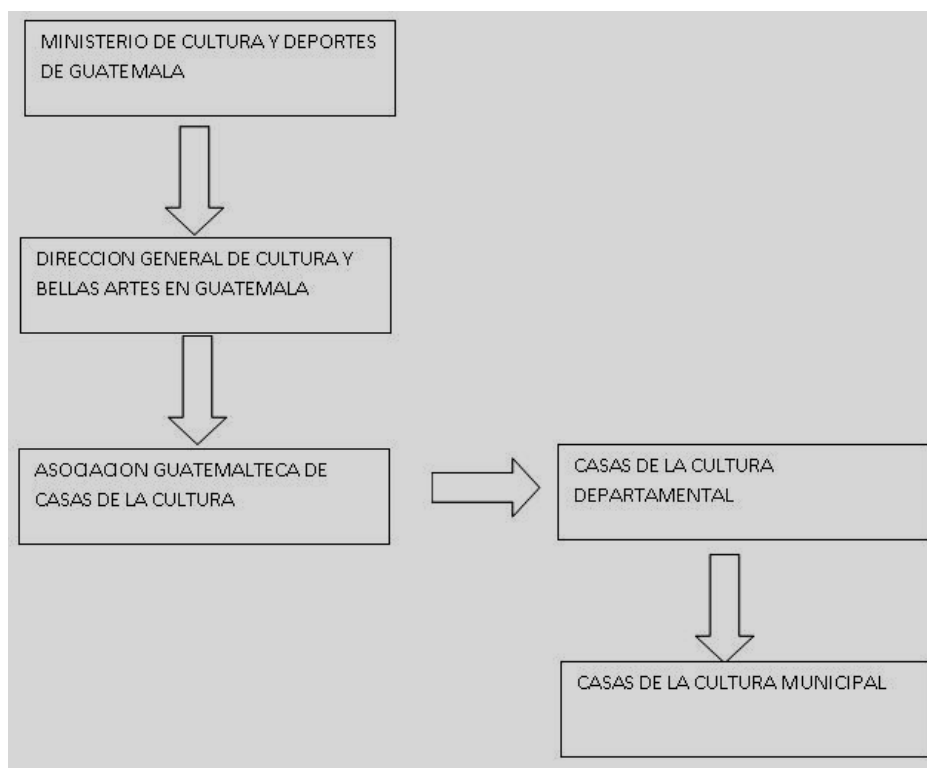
MINISTERIO DE CULTURA Y DEPORTES DE GUATEMALA

DIRECCION GENERAL DE CULTURA Y BELLAS ARTES EN GUATEMALA

ASOCIACION GUATEMALTECA DE CASAS DE LA CULTURA

CASAS DE LA CULTURA DEPARTAMENTAL

CASAS DE LA CULTURA MUNICIPAL